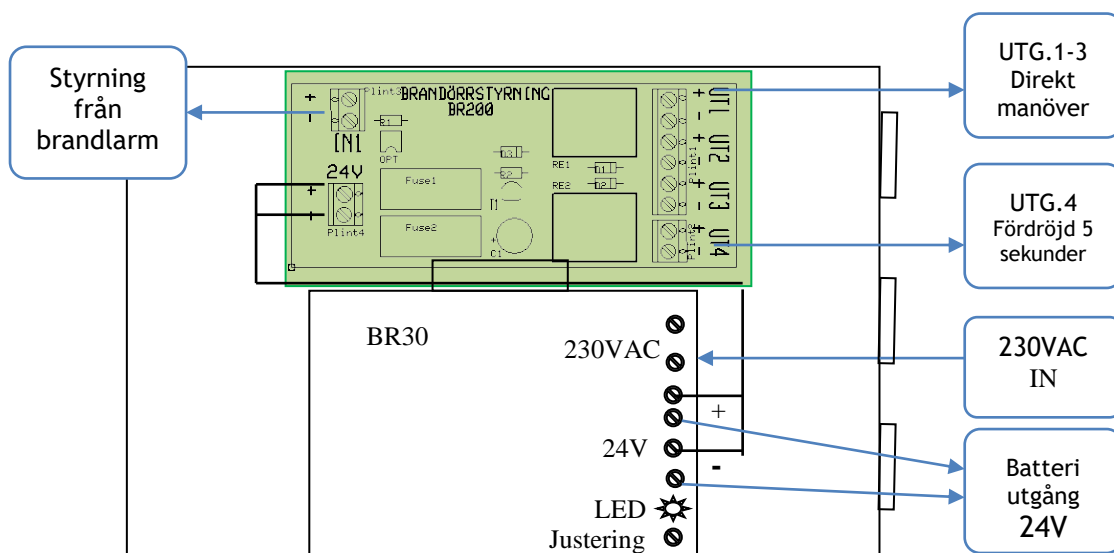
Styrning från brandlarm

+
-
Plint3
BRANDÖRRSTYRNING
BR200
IN1
R1
OPT
24V
+
-
Fuse1
Fuse2
Plint4
D3
D2
T1
RE1
RE2
R1
R2
C1
+
UT1
-
+
UT2
-
Plint1
+
UT3
-
+
UT4
-
Plint2

UTG.1-3 Direkt manöver

UTG.4 Fördröjd 5 sekunder

BR30
230VAC
24V
+
-
LED
Justering

230VAC IN

Batteri utgång 24V